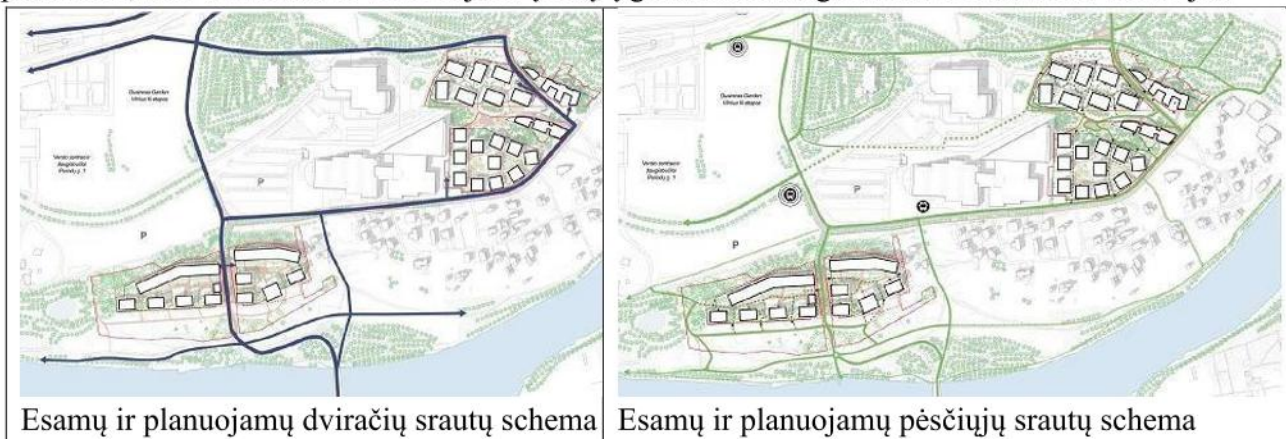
| Business Garden Vilnius III etapas | Business Garden Vilnius III etapas |
|---|---|
| Verslo centrai Ateities g. ... P P | Verslo centrai Ateities g. ... P P |
| Esamų ir planuojamų dviračių srautų schema | Esamų ir planuojamų pėsčiųjų srautų schema |